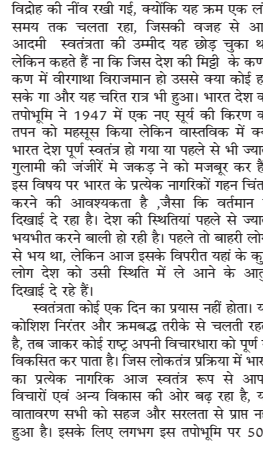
विद्रोह की नींव रखी गई, क्योंकि यह क्रम एक लं समय तक चलता रहा, जिसकी वजह से आ आदमी स्वतंत्रता की उम्मीद यह छोड़ चुका थ लेकिन कहते हैं ना कि जिस देश की मिट्टी के कण कण में वीरगाथा विराजमान हो उससे कया कोई ह सके गा और यह चरित रात्र भी हुआ। भारत देश क तपोभूमि ने 1947 में एक नए सूर्य की किरण क तपन को महसूस किया लेकिन वास्तविक में क भारत देश पूर्ण स्वतंत्र हो गया या पहले से भी ज्या गुलामी की जंजीरें में जकड़ ने को मजबूर कर है इस विषय पर भारत के प्रत्येक नागरिकों गहन चिंत करने की आवश्यकता है ,जैसा कि वर्तमान दिखाई दे रहा है। देश की स्थितियां पहले से ज्या भयभीत करने बाली हो रही है। पहले तो बाहरी लो से भय था, लेकिन आज इसके विपरीत यहां के कु लोग देश को उसी स्थिति में ले आने के आ दिखाई दे रहे हैं।

स्वतंत्रता कोई एक दिन का प्रयास नहीं होता। य कोशिश निरंतर और क्रमबद्ध तरीके से चलती रह है, तब जाकर कोई राष्ट्र अपनी विचारधारा को पूर्ण विकसित कर पाता है। जिस लोकतंत्र प्रक्रिया में भार का प्रत्येक नागरिक आज स्वतंत्र रूप से आप विचारों एवं अन्य विकास की ओर बढ़ रहा है, य वातावरण सभी को सहज और सरलता से प्राप्त न हुआ है। इसके लिए लगभग इस तपोभूमि पर 50